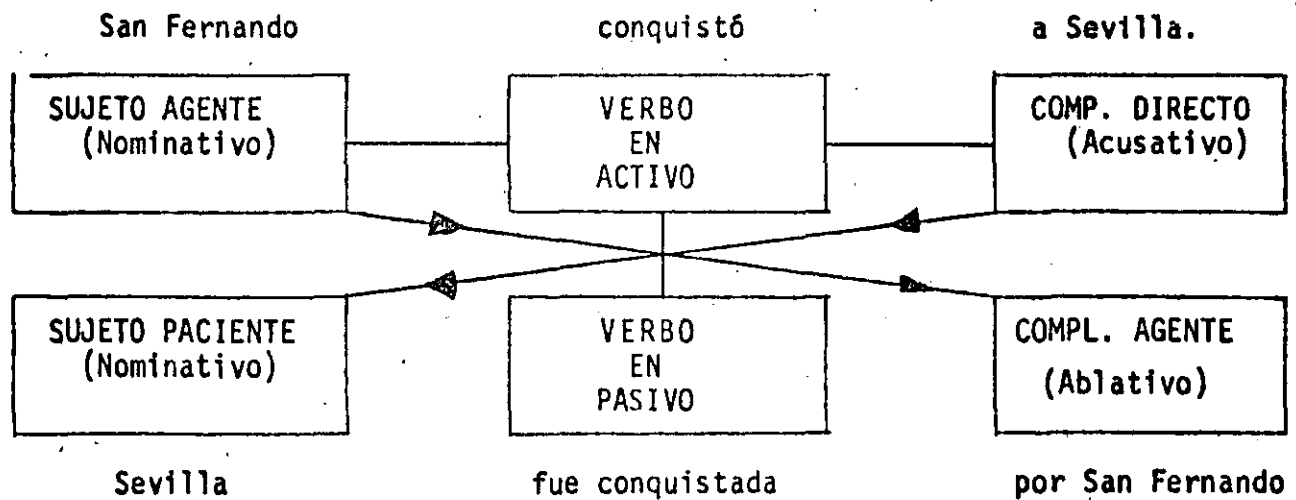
San Fernando

conquistó

a Sevilla.

SUJETO AGENTE
(Nominativo)

VERBO
EN
ACTIVO

COMP. DIRECTO
(Acusativo)

SUJETO PACIENTE
(Nominativo)

VERBO
EN
PASIVO

COMPL. AGENTE
(Ablativo)

Sevilla

fue conquistada

por San Fernando